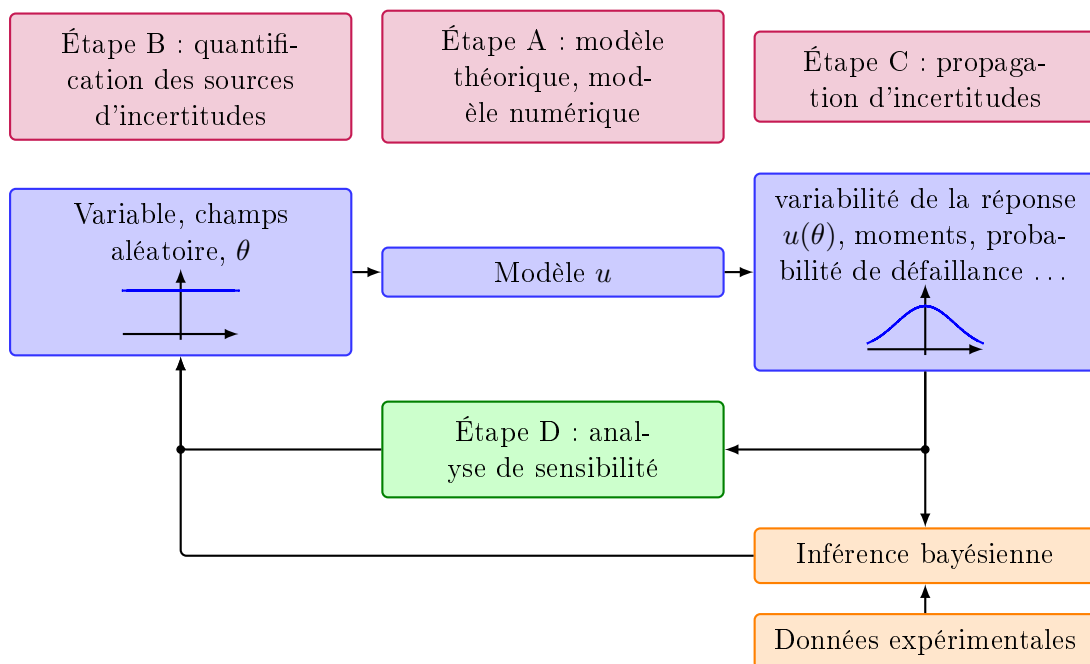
Étape B : quantification des sources d'incertitudes

Étape A : modèle théorique, modèle numérique

Étape C : propagation d'incertitudes

Variable, champs aléatoire, $\theta$

Modèle $u$

variabilité de la réponse $u(\theta)$, moments, probabilité de défaillance ...

Étape D : analyse de sensibilité

Inférence bayésienne

Données expérimentales